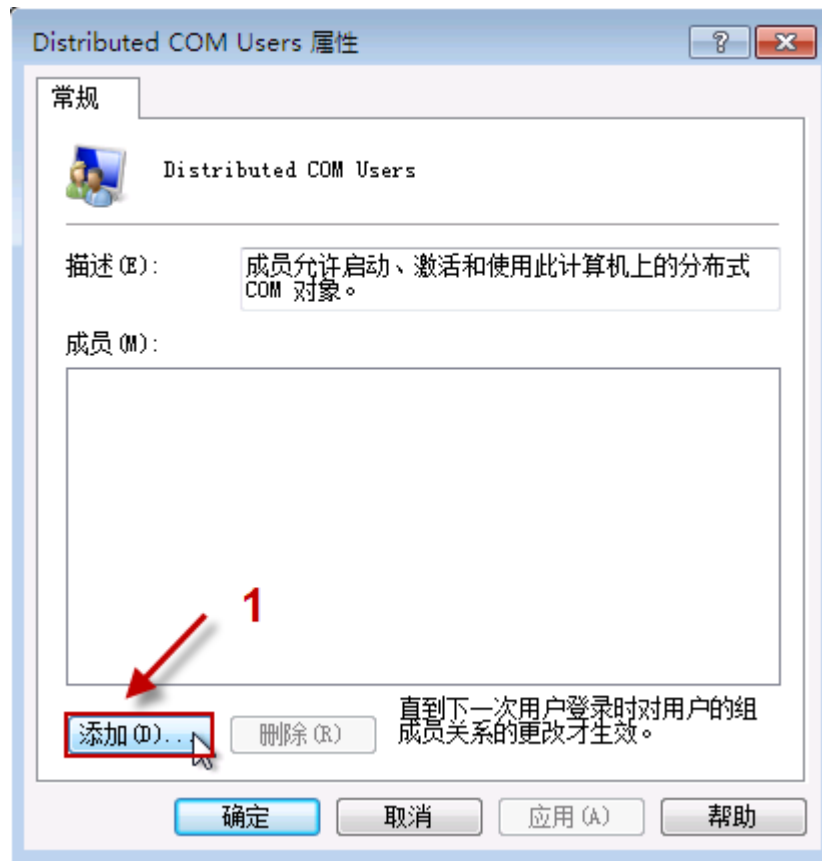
Distributed COM Users 属性

?

常规

Distributed COM Users

描述(E): 成员允许启动、激活和使用此计算机上的分布式 COM 对象。

成员(M):

1

添加(D)...

删除(R)

直到下一次用户登录时对用户的组成员关系的更改才生效。

确定

取消

应用(A)

帮助